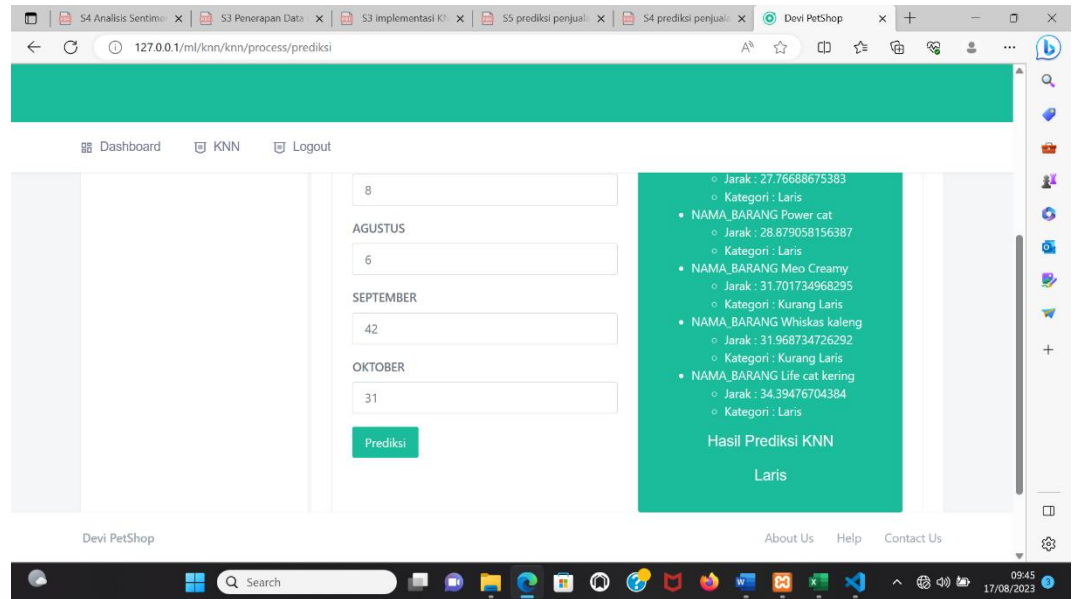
S4 Analisis Sentimo ×
S3 Penerapan Data ×
S3 implementasi K ×
S5 prediksi penjual ×
S4 prediksi penjual ×
Devi PetShop ×
127.0.0.1/ml/knn/knn/process/prediksi

Dashboard
KNN
Logout

8

AGUSTUS

6

SEPTEMBER

42

OKTOBER

31

Prediksi

- Jarak : 27.76688675383
- Kategori : Laris
- NAMA_BARANG Power cat
  - Jarak : 28.879058156387
  - Kategori : Laris
- NAMA_BARANG Meo Creamy
  - Jarak : 31.701734968295
  - Kategori : Kurang Laris
- NAMA_BARANG Whiskas kaleng
  - Jarak : 31.968734726292
  - Kategori : Kurang Laris
- NAMA_BARANG Life cat kering
  - Jarak : 34.39476704384
  - Kategori : Laris

Hasil Prediksi KNN

Laris

Devi PetShop

About Us
Help
Contact Us

Search
09:45
17/08/2023